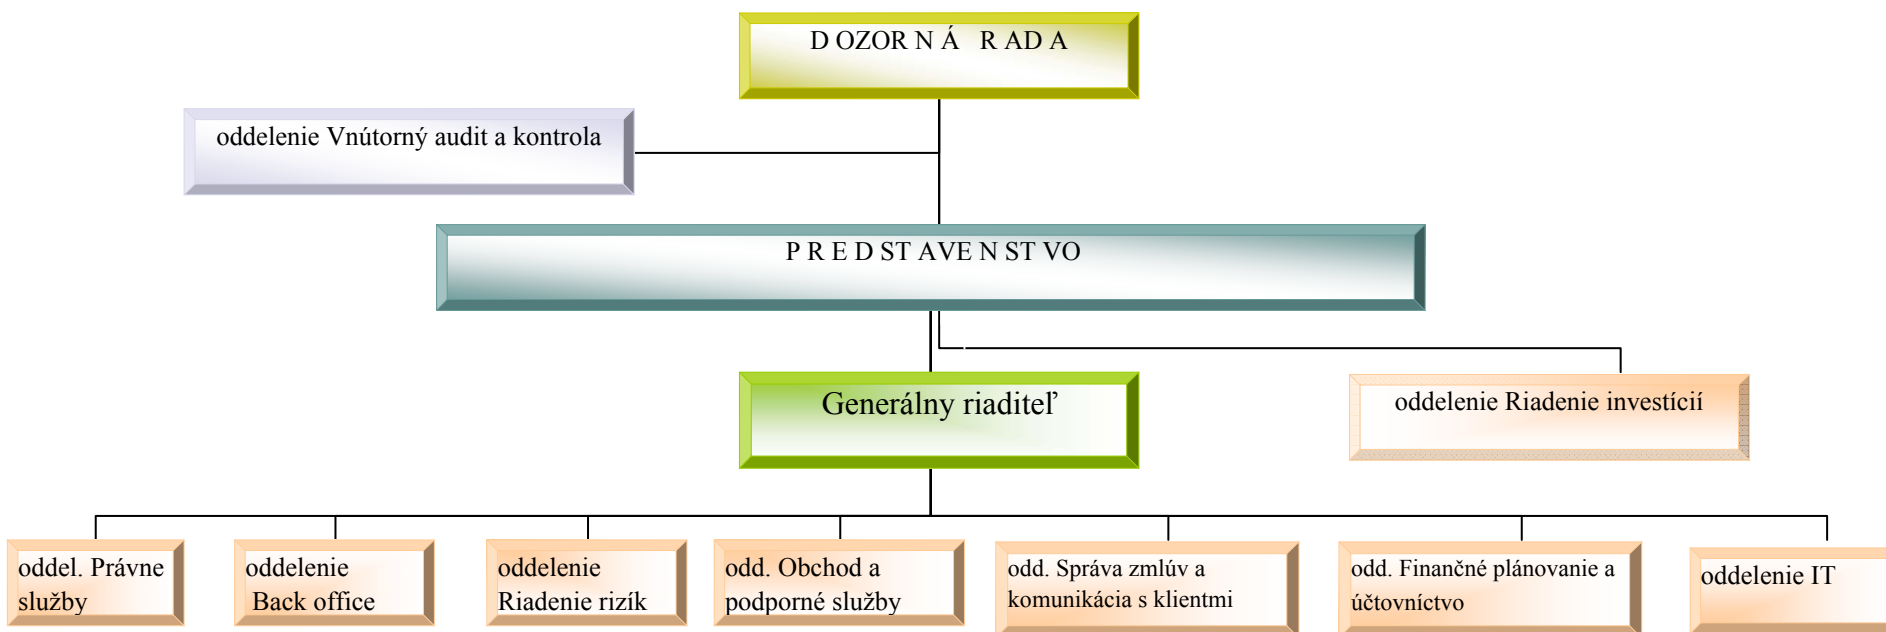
D OZOR N Á R AD A

oddelenie Vnútorný audit a kontrola

P R E D ST AVE N ST VO

Generálny riaditeľ

oddelenie Riadenie investícií

oddel. Právne služby

oddelenie Back office

oddelenie Riadenie rizík

odd. Obchod a podporné služby

odd. Správa zmlúv a komunikácia s klientmi

odd. Finančné plánovanie a účtovníctvo

oddelenie IT